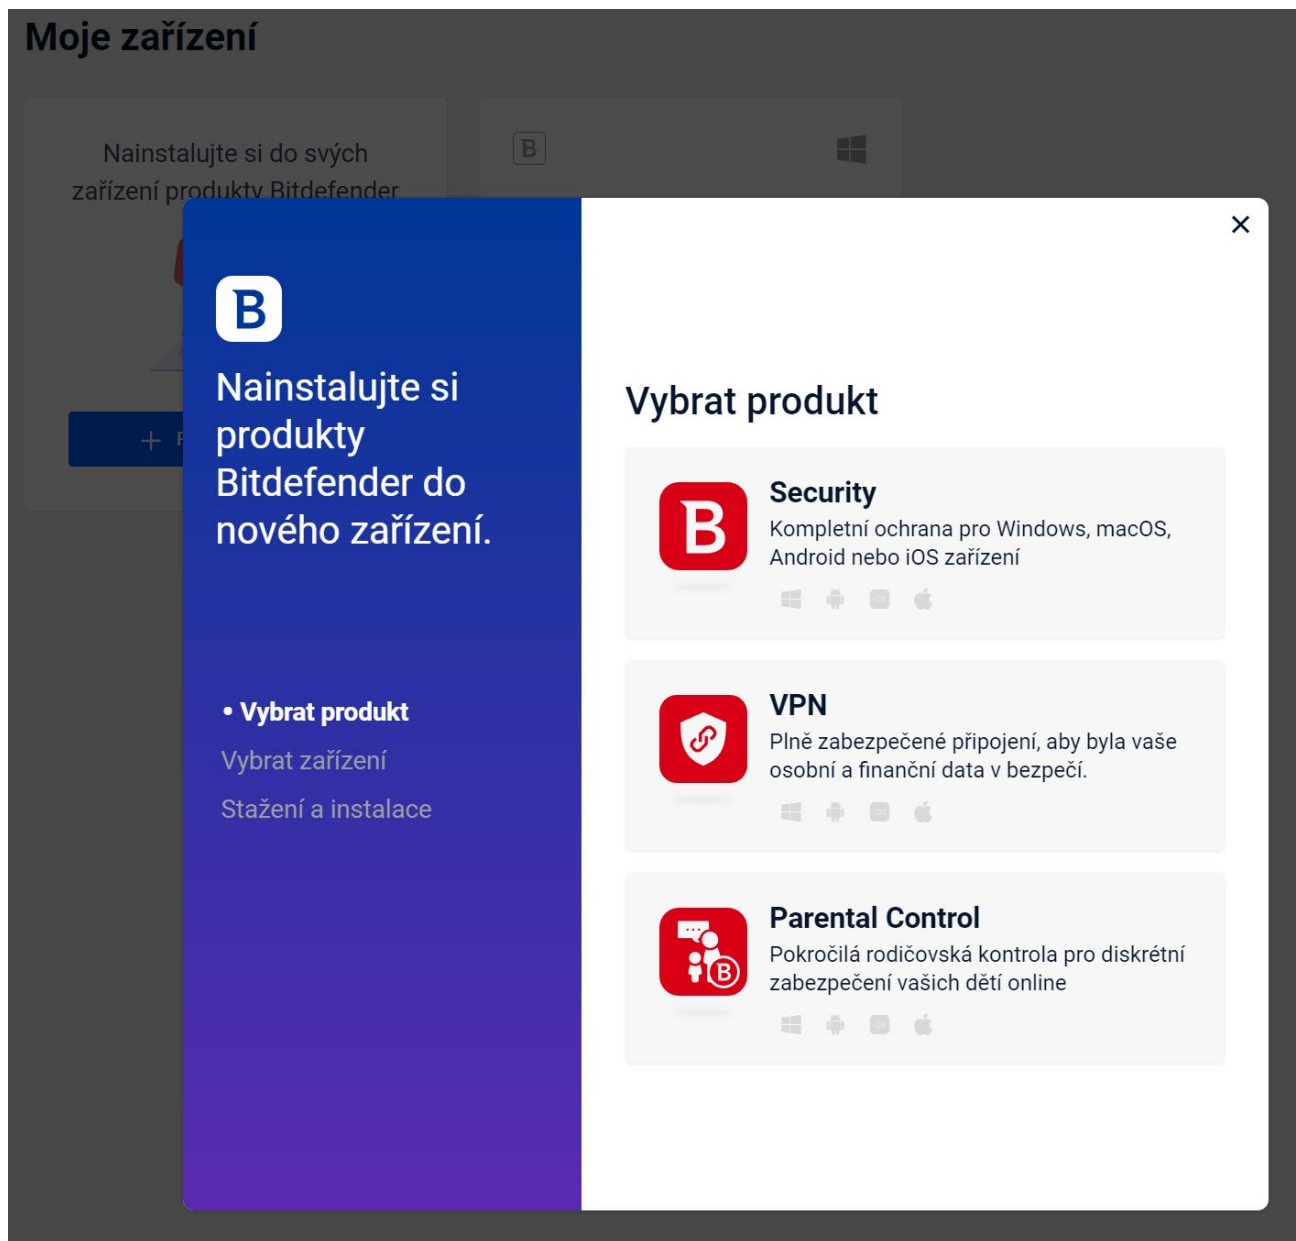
Moje zařízení

Nainstalujte si do svých zařízení produkty Bitdefender

+ P

B

×

B

Nainstalujte si produkty Bitdefender do nového zařízení.

• Vybrat produkt

Vybrat zařízení

Stažení a instalace

Vybrat produkt

Security
Kompletní ochrana pro Windows, macOS, Android nebo iOS zařízení

VPN
Plně zabezpečené připojení, aby byla vaše osobní a finanční data v bezpečí.

Parental Control
Pokročilá rodičovská kontrola pro diskrétní zabezpečení vašich dětí online